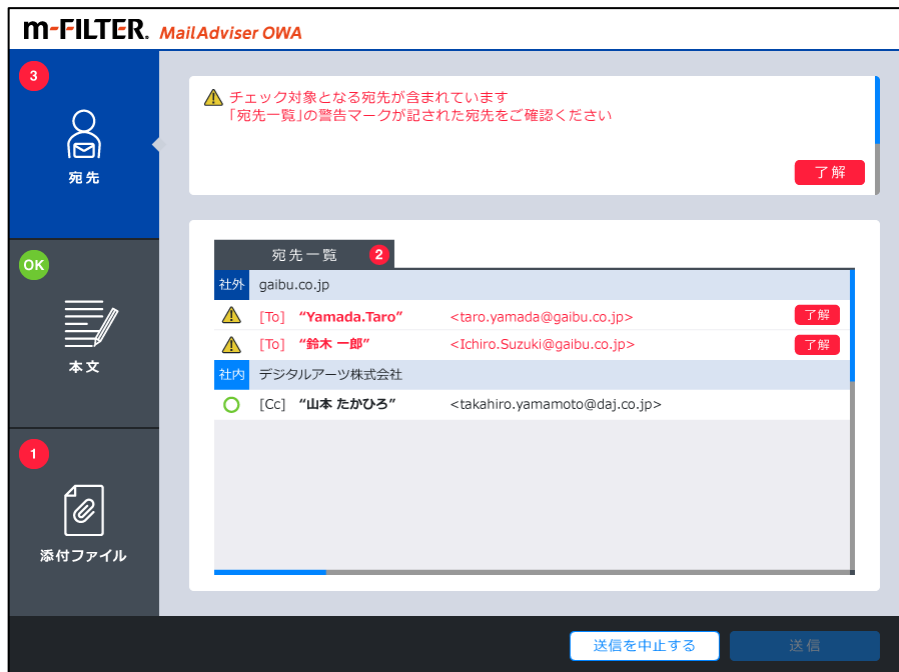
m-FILTER. MailAdviser OWA

3

宛先

OK

本文

1

添付ファイル

チェック対象となる宛先が含まれています
「宛先一覧」の警告マークが記された宛先をご確認ください

了解

宛先一覧 2

社外 gaibu.co.jp

[To] "Yamada.Taro" <taro.yamada@gaibu.co.jp> 了解

[To] "鈴木 一郎" <Ichiro.Suzuki@gaibu.co.jp> 了解

社内 デジタルアーツ株式会社

[Cc] "山本 たかひろ" <takahiro.yamamoto@daj.co.jp>

送信を中止する

送信